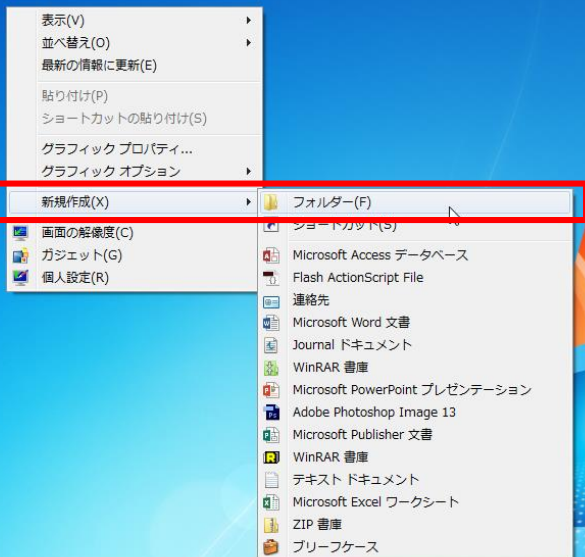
表示(V)
並べ替え(O)
最新の情報に更新(E)
貼り付け(P)
ショートカットの貼り付け(S)
グラフィック プロパティ...
グラフィック オプション
新規作成(X)
画面の解像度(C)
ガジェット(G)
個人設定(R)

フォルダー(F)
ショートカット(S)
Microsoft Access データベース
Flash ActionScript File
連絡先
Microsoft Word 文書
Journal ドキュメント
WinRAR 書庫
Microsoft PowerPoint プレゼンテーション
Adobe Photoshop Image 13
Microsoft Publisher 文書
WinRAR 書庫
テキスト ドキュメント
Microsoft Excel ワークシート
ZIP 書庫
ブリーフケース